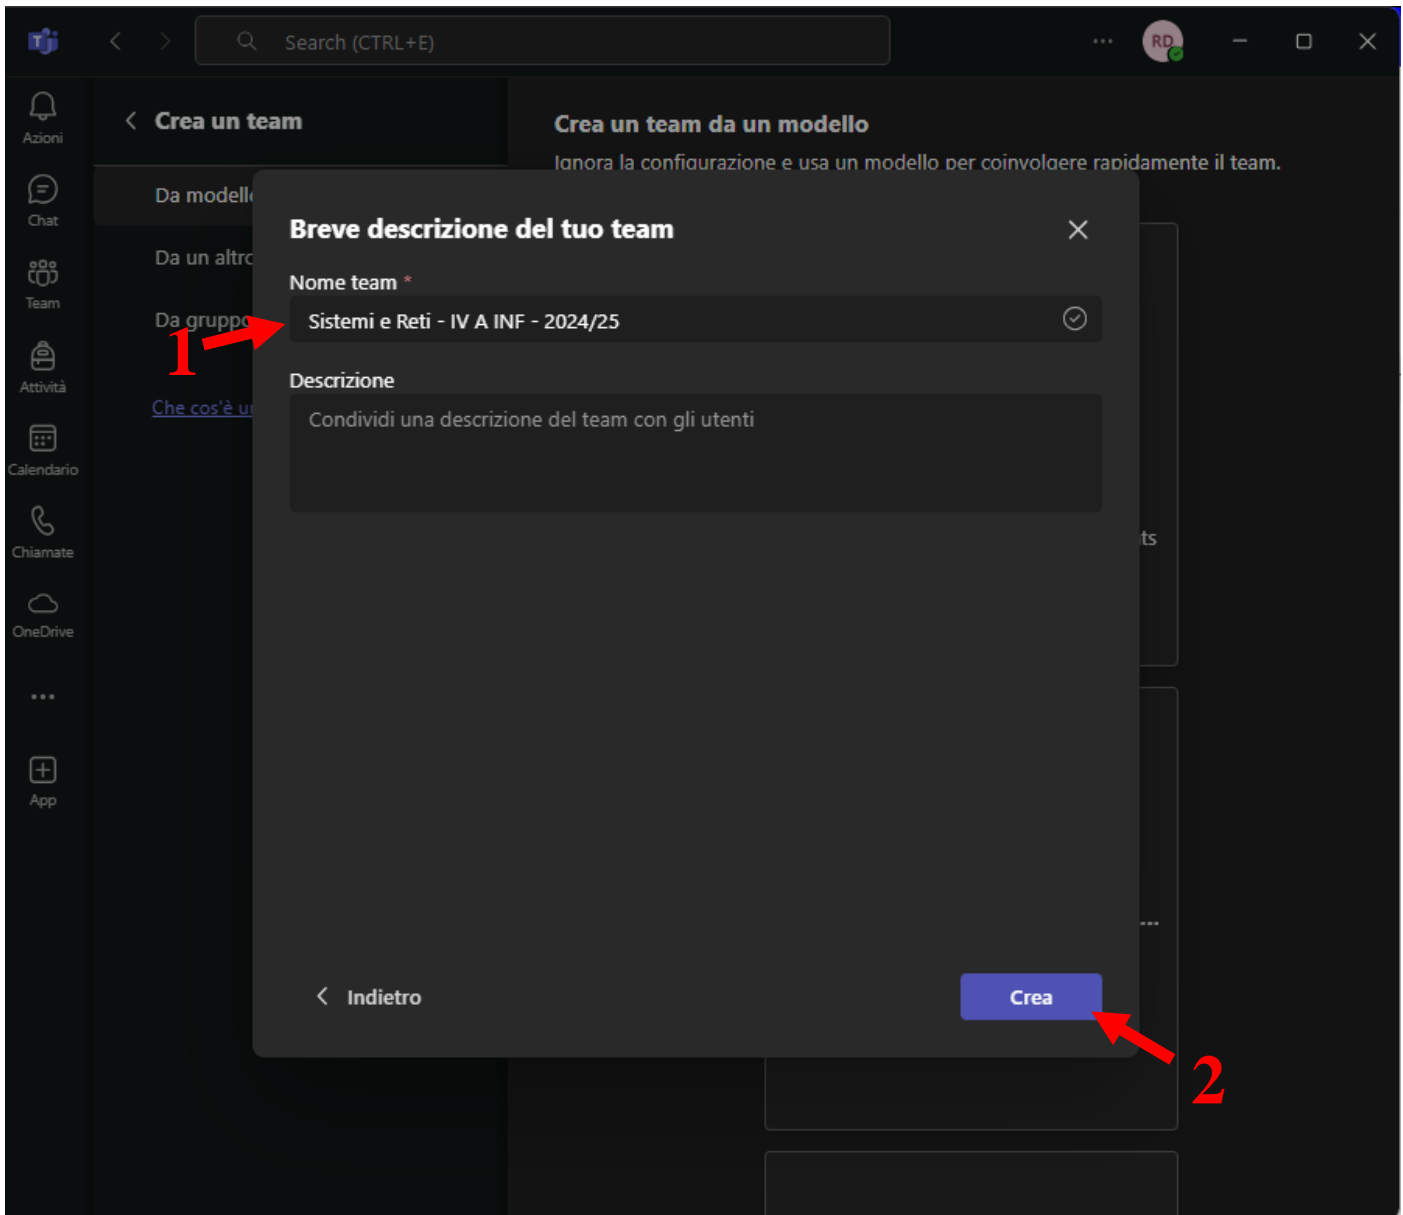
Search (CTRL+E)

RD

Azioni

Chat

Team

Attività

Calendario

Chiamate

OneDrive

...

App

Crea un team

Da modell

Da un altro

Da gruppo

Che cos'è u

Crea un team da un modello

Ignora la configurazione e usa un modello per coinvolgere rapidamente il team.

ts

...

Breve descrizione del tuo team

Nome team *

Sistemi e Reti - IV A INF - 2024/25

Descrizione

Condividi una descrizione del team con gli utenti

Indietro

Crea

1

2